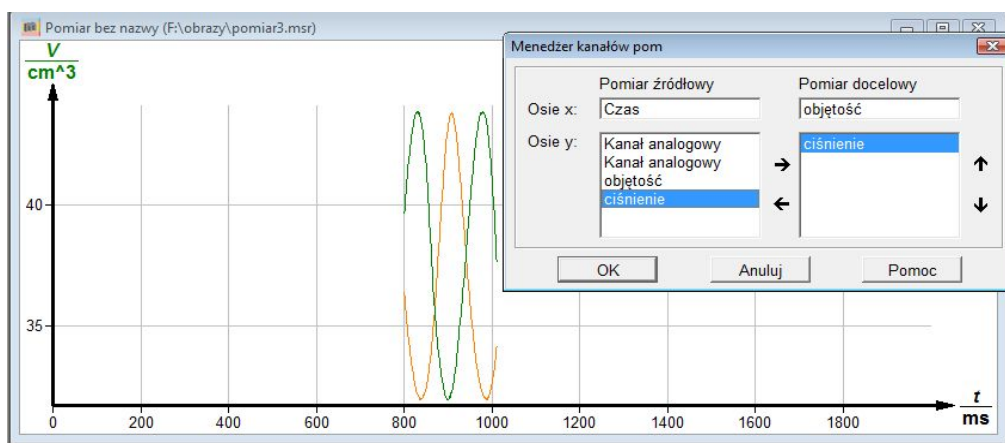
Pomiar bez nazwy (F:\obrazy\pomiar3.msr)

$\frac{V}{cm^3}$

40

35

0 200 400 600 800 1000 1200 1400 1600 1800

$\frac{t}{ms}$

Menedżer kanałów pom

Pomiar źródłowy

Pomiar docelowy

Osie x: Czas

objętość

Osie y: Kanał analogowy
Kanał analogowy
objętość
ciśnienie

ciśnienie

OK Anuluj Pomoc